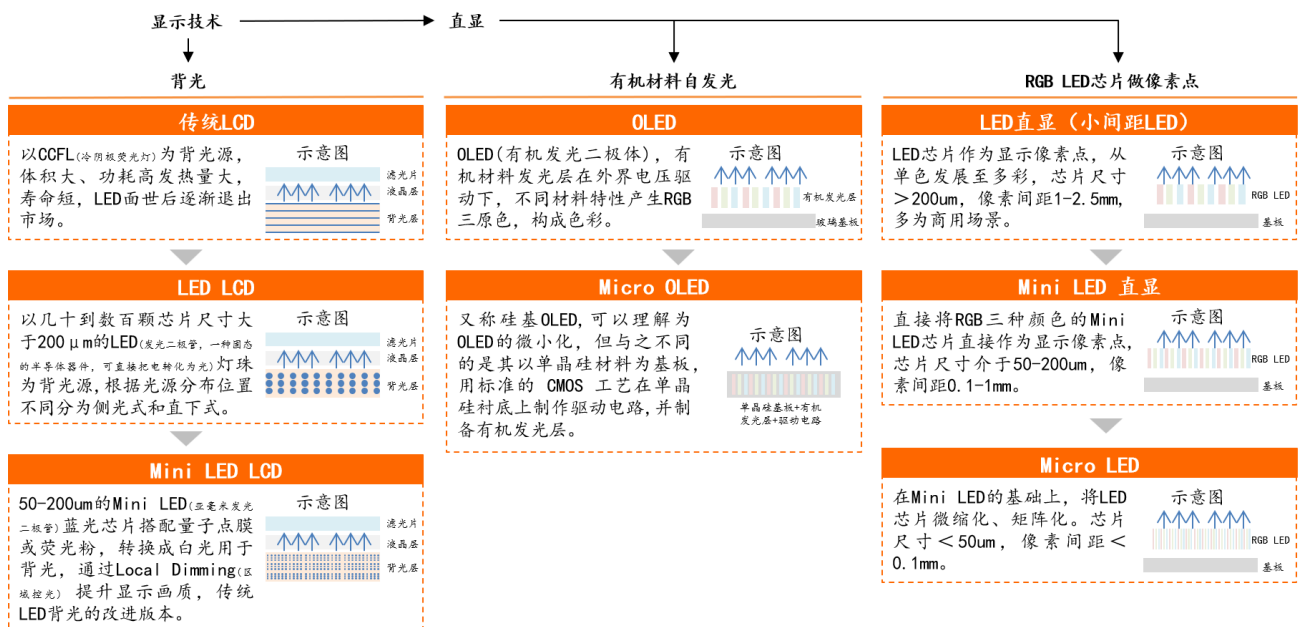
显示技术

直显

背光

有机材料自发光

RGB LED芯片做像素点

传统LCD

以CCFL(冷阴极荧光灯)为背光源，体积大、功耗高发热量大，寿命短，LED面世后逐渐退出市场。

示意图

滤光片
液晶层
背光层

OLED

OLED(有机发光二极体)，有机材料发光层在外界电压驱动下，不同材料特性产生RGB三原色，构成色彩。

示意图

有机发光层
玻璃基板

LED直显（小间距LED）

LED芯片作为显示像素点，从单色发展至多彩，芯片尺寸＞200um，像素间距1-2.5mm，多为商用场景。

示意图

RGB LED
基板

LED LCD

以几十到数百颗芯片尺寸大于200μm的LED(发光二极管，一种固态的半导体器件，可直接把电转化为光)灯珠为背光源，根据光源分布位置不同分为侧光式和直下式。

示意图

滤光片
液晶层
背光层

Micro OLED

又称硅基OLED,可以理解为OLED的微小化，但与之不同的是其以单晶硅材料为基板，用标准的 CMOS 工艺在单晶硅衬底上制作驱动电路,并制备有机发光层。

示意图

单晶硅基板+有机发光层+驱动电路

Mini LED 直显

直接将RGB三种颜色的Mini LED芯片直接作为显示像素点，芯片尺寸介于50-200um，像素间距0.1-1mm。

示意图

RGB LED
基板

Mini LED LCD

50-200um的Mini LED(亚毫米发光二极管)蓝光芯片搭配量子点膜或荧光粉，转换成白光用于背光，通过Local Dimming(区域控光) 提升显示画质，传统LED背光的改进版本。

示意图

滤光片
液晶层
背光层

Micro LED

在Mini LED的基础上，将LED芯片微缩化、矩阵化。芯片尺寸＜50um，像素间距＜0.1mm。

示意图

RGB LED
基板